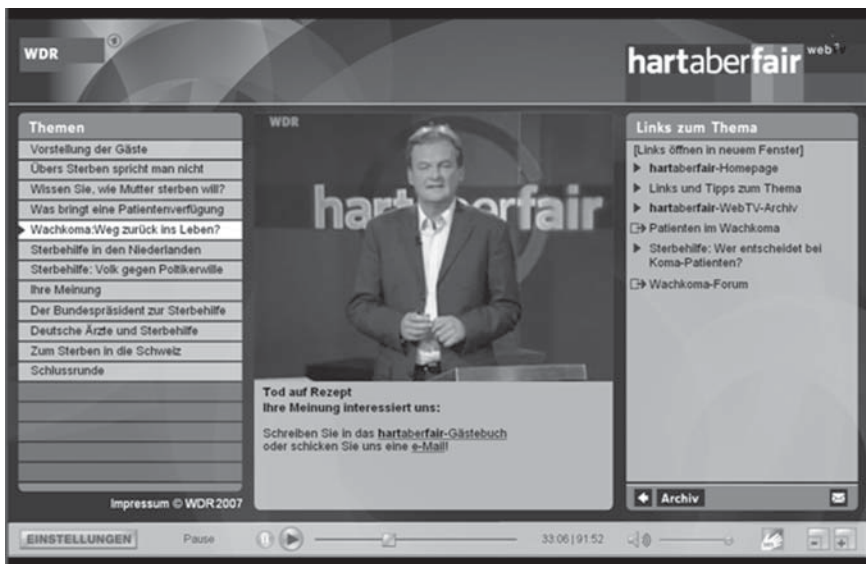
WDR

hartaberfair web TV

Themen
Vorstellung der Gäste
Übers Sterben spricht man nicht
Wissen Sie, wie Mutter sterben will?
Was bringt eine Patientenverfügung
Wachkoma:Weg zurück ins Leben?
Sterbehilfe in den Niederlanden
Sterbehilfe: Volk gegen Politikerwille
Ihre Meinung
Der Bundespräsident zur Sterbehilfe
Deutsche Ärzte und Sterbehilfe
Zum Sterben in die Schweiz
Schlussrunde

Impressum © WDR 2007

WDR

hartaberfair

Tod auf Rezept
Ihre Meinung interessiert uns:

Schreiben Sie in das hartaberfair-Gästebuch oder schicken Sie uns eine e-Mail!

Links zum Thema
[Links öffnen in neuem Fenster]
hartaberfair-Homepage
Links und Tipps zum Thema
hartaberfair-WebTV-Archiv
Patienten im Wachkoma
Sterbehilfe: Wer entscheidet bei Koma-Patienten?
Wachkoma-Forum

Archiv

EINSTELLUNGEN
Pause
33:06 | 91:52